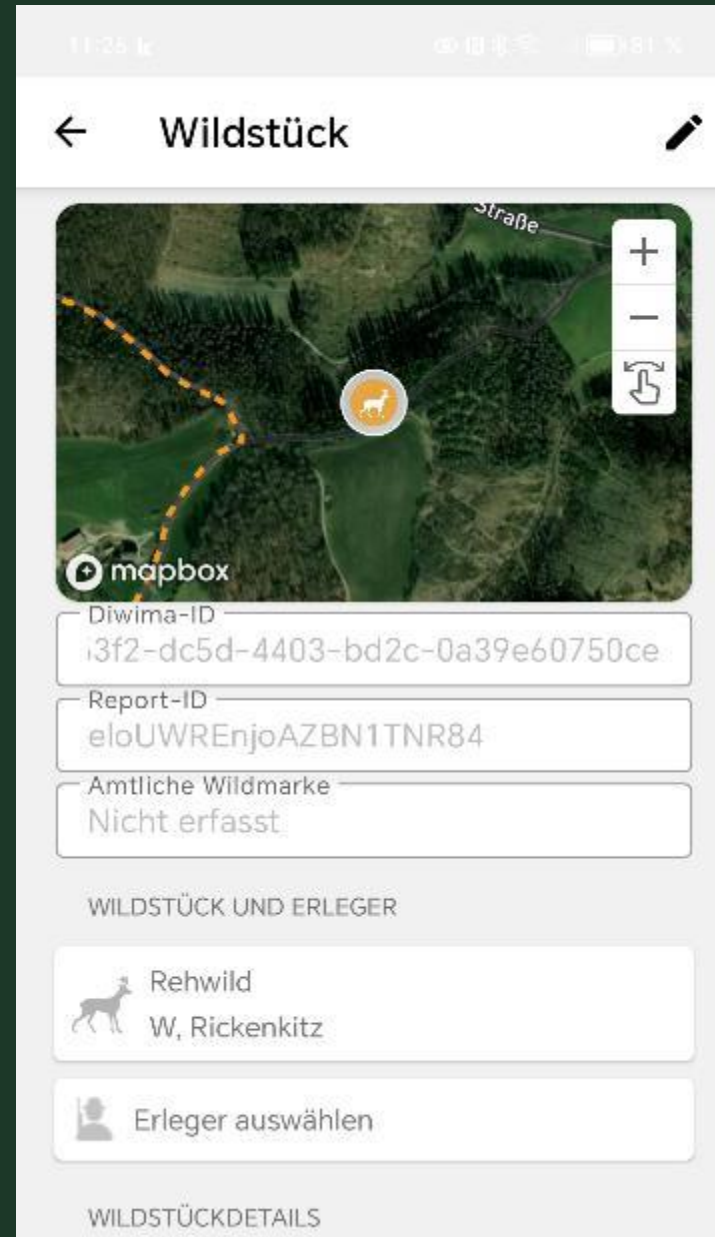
11:25

81 %

Wildstück

Straße

+

−

mapbox

Diwima-ID
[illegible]3f2-dc5d-4403-bd2c-0a39e60750ce

Report-ID
eloUWREnjoAZBN1TNR84

Amtliche Wildmarke
Nicht erfasst

WILDSTÜCK UND ERLEGER

Rehwild
W, Rickenkitz

Erleger auswählen

WILDSTÜCKDETAILS